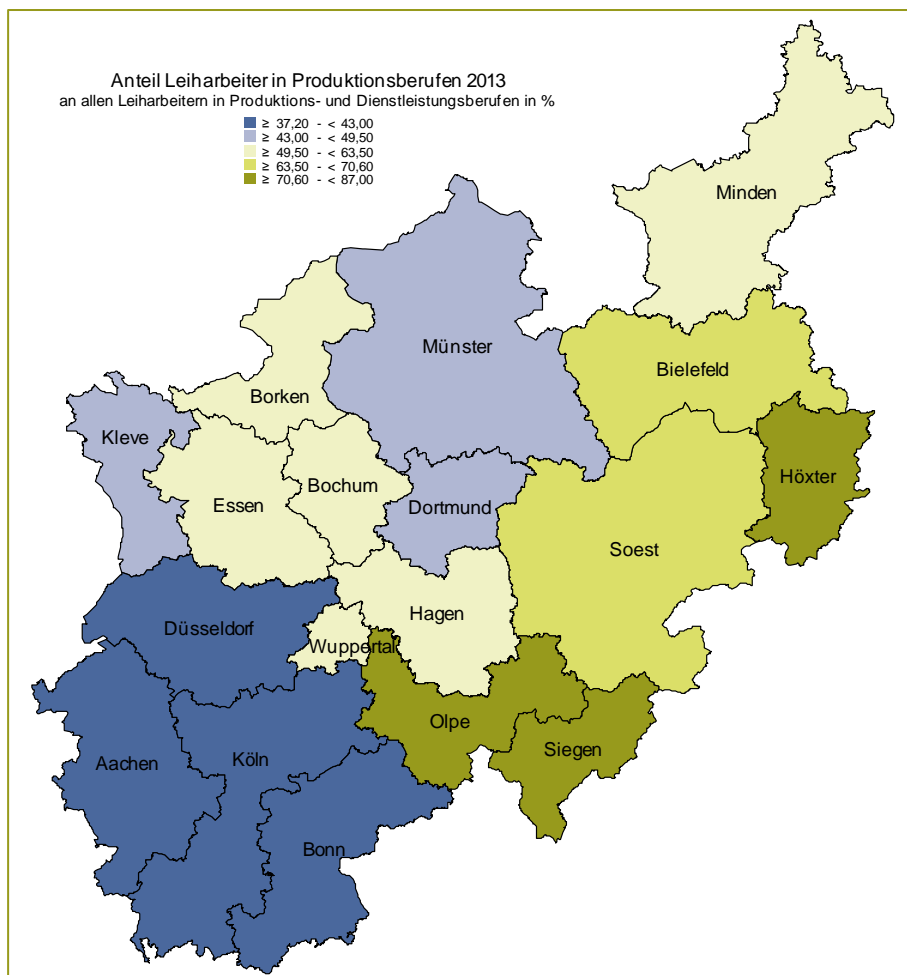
Anteil Leiharbeiter in Produktionsberufen 2013
an allen Leiharbeitern in Produktions- und Dienstleistungsberufen in %

≥ 37,20 - < 43,00
≥ 43,00 - < 49,50
≥ 49,50 - < 63,50
≥ 63,50 - < 70,60
≥ 70,60 - < 87,00

Minden
Münster
Bielefeld
Borken
Kleve
Höxter
Bochum
Essen
Dortmund
Soest
Hagen
Düsseldorf
Wuppertal
Olpe
Siegen
Aachen
Köln
Bonn